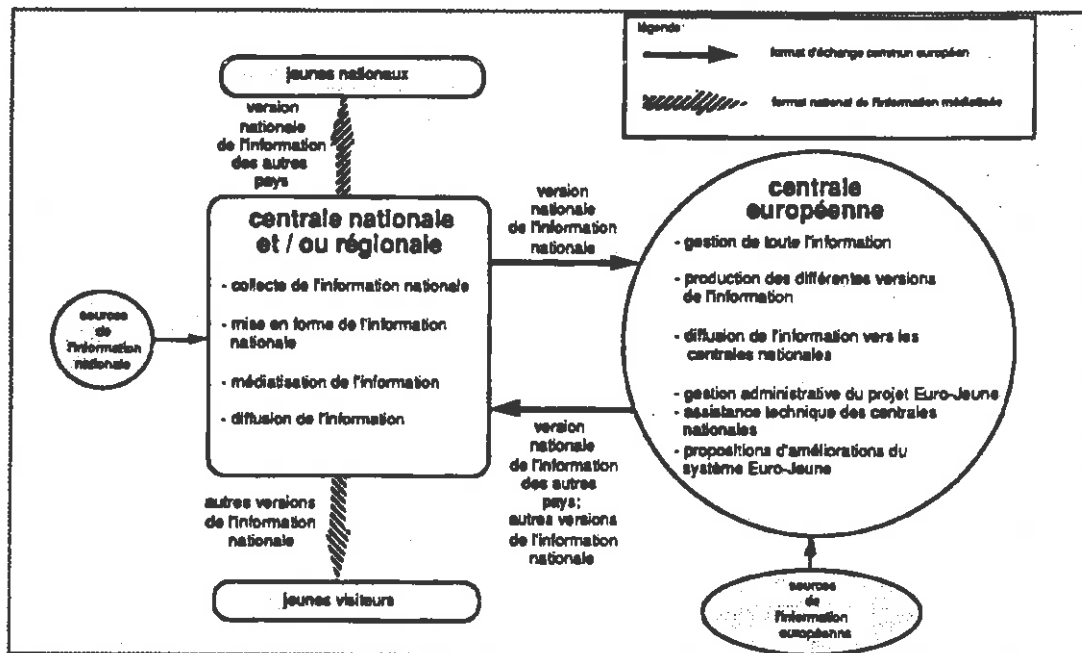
légende

format d'échange commun européen

format national de l'information médiatisée

jeunes nationaux

version nationale de l'information des autres pays

centrale nationale et / ou régionale

- collecte de l'information nationale

- mise en forme de l'information nationale

- médiatisation de l'information

- diffusion de l'information

sources de l'information nationale

version nationale de l'information nationale

centrale européenne

- gestion de toute l'information

- production des différentes versions de l'information

- diffusion de l'information vers les centrales nationales

- gestion administrative du projet Euro-Jeune

- assistance technique des centrales nationales

- propositions d'améliorations du système Euro-Jeune

version nationale de l'information des autres pays; autres versions de l'information nationale

autres versions de l'information nationale

jeunes visiteurs

sources de l'information européenne